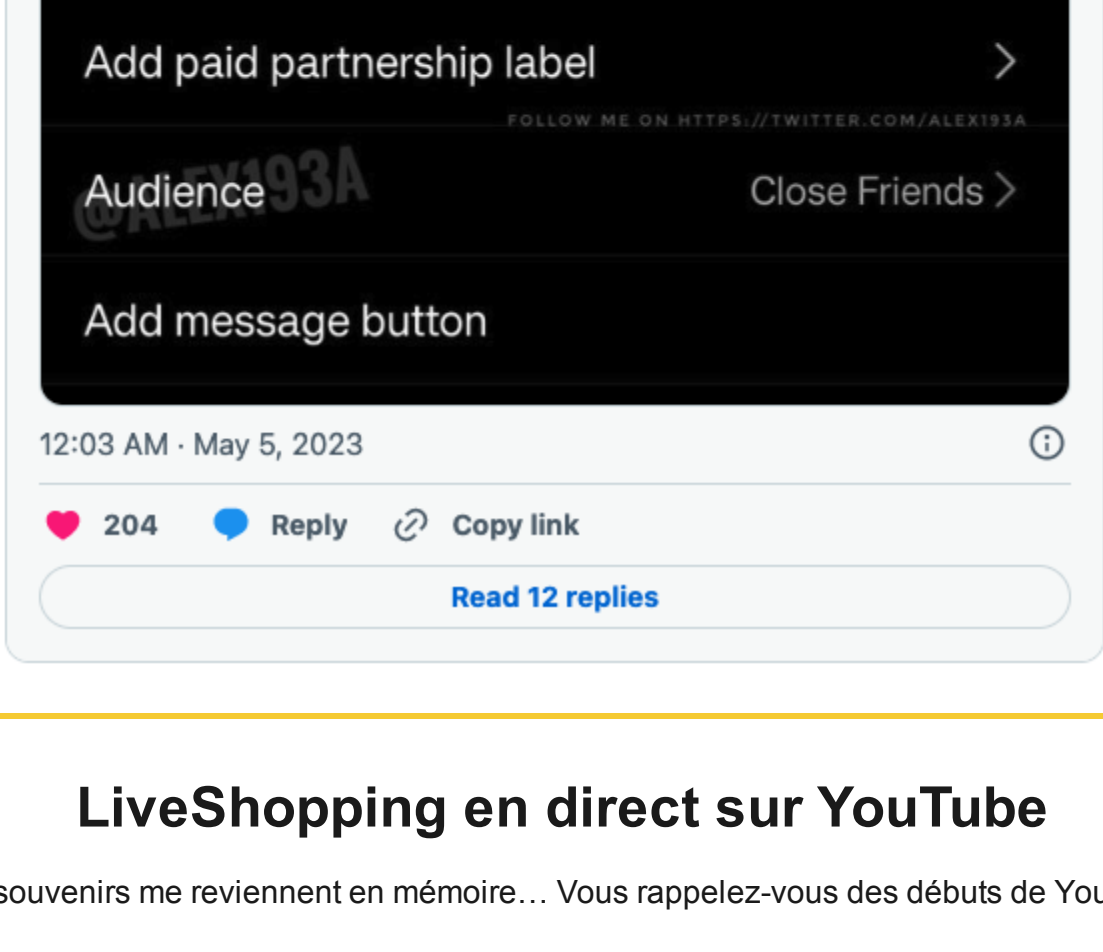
Add paid partnership label

FOLLOW ME ON HTTPS://TWITTER.COM/ALEX193A

Audience @ALEX193A

Close Friends

Add message button

12:03 AM · May 5, 2023

204 Reply Copy link

Read 12 replies

LiveShopping en direct sur YouTube

souvenirs me reviennent en mémoire… Vous rappelez-vous des débuts de You